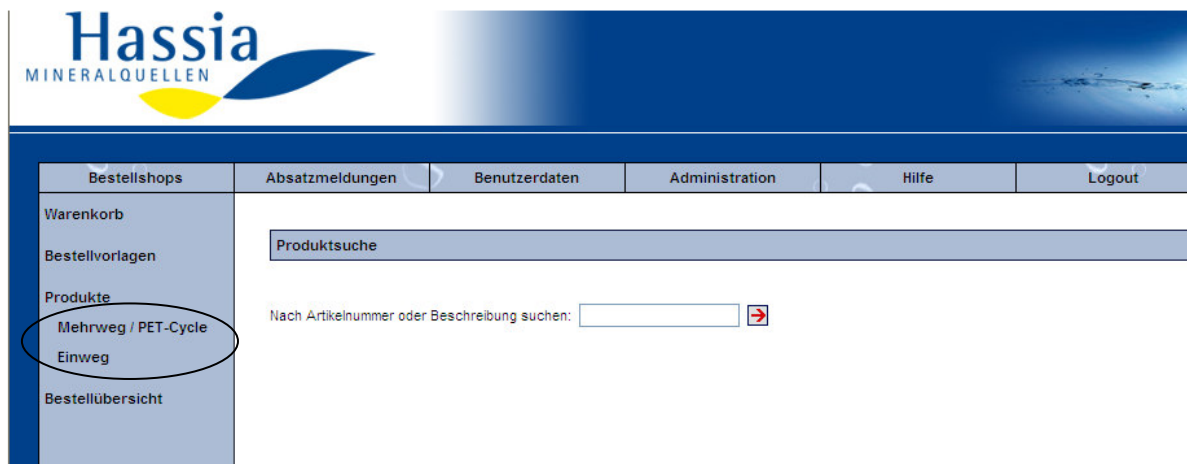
Hassia
MINERALQUELLEN

Bestellshops | Absatzmeldungen | Benutzerdaten | Administration | Hilfe | Logout

Warenkorb

Bestellvorlagen

Produkte

Mehrweg / PET-Cycle

Einweg

Bestellübersicht

Produktsuche

Nach Artikelnummer oder Beschreibung suchen: